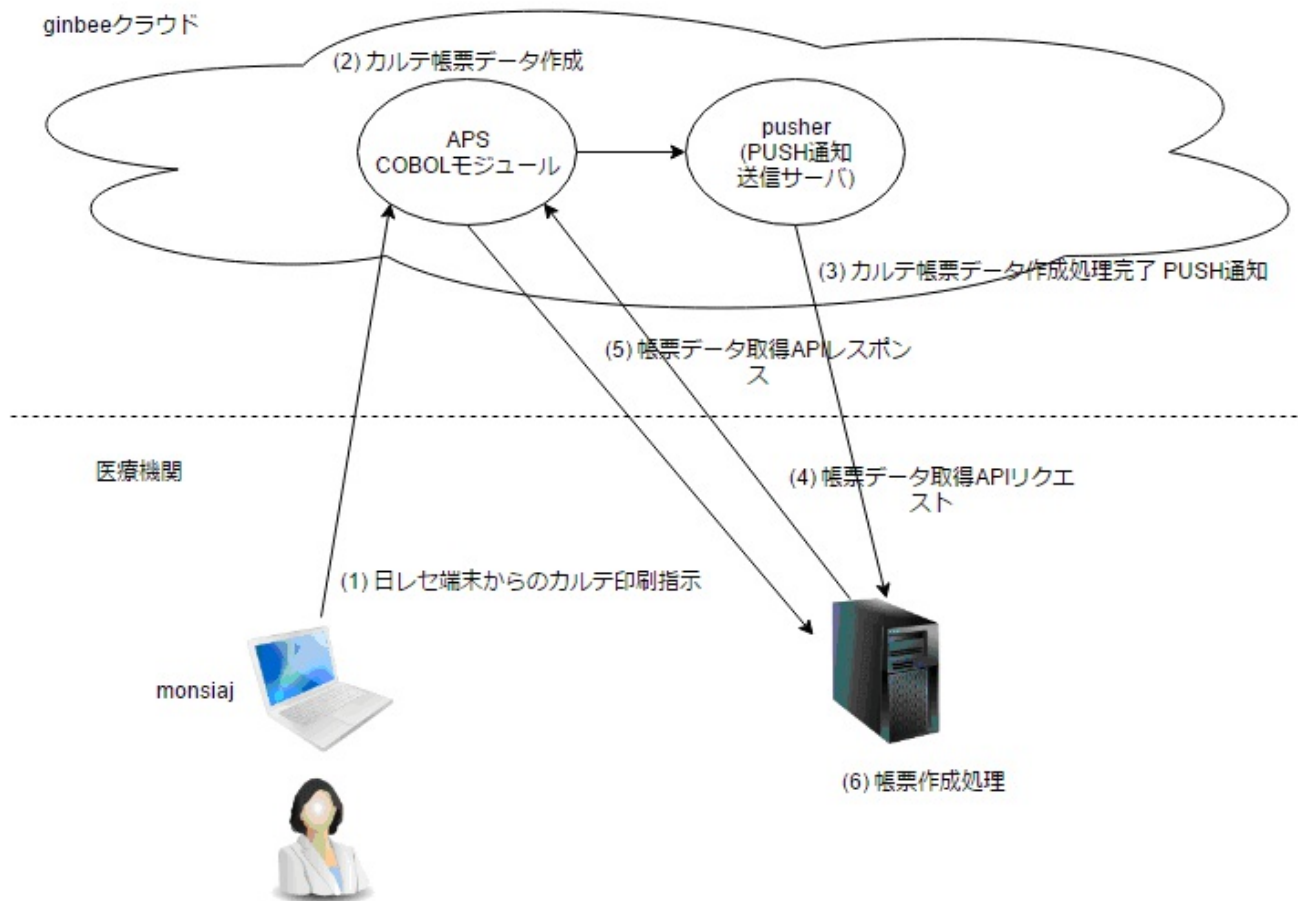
ginbeeクラウド

(2) カルテ帳票データ作成

APS
COBOLモジュール

pusher
(PUSH通知
送信サーバ)

(3) カルテ帳票データ作成処理完了 PUSH通知

(5) 帳票データ取得APIレスポンス

医療機関

(4) 帳票データ取得APIリクエスト

(1) 日レセ端末からのカルテ印刷指示

monsiaj

(6) 帳票作成処理